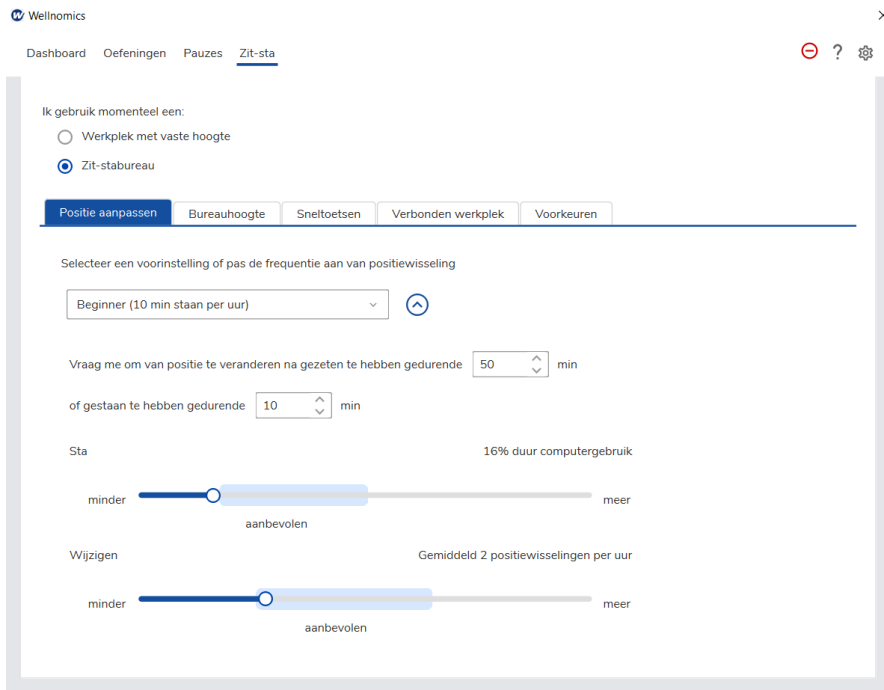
Wellnomics

Dashboard Oefeningen Pauzes Zit-sta

?

Ik gebruik momenteel een:

Werkplek met vaste hoogte

Zit-stabureau

Positie aanpassen | Bureauhoogte | Sneltoetsen | Verbonden werkplek | Voorkeuren

Selecteer een voorinstelling of pas de frequentie aan van positiewisseling

Beginner (10 min staan per uur)

Vraag me om van positie te veranderen na gezeten te hebben gedurende 50 min

of gestaan te hebben gedurende 10 min

Sta

16% duur computergebruik

minder

meer

aanbevolen

Wijzigen

Gemiddeld 2 positiewisselingen per uur

minder

meer

aanbevolen